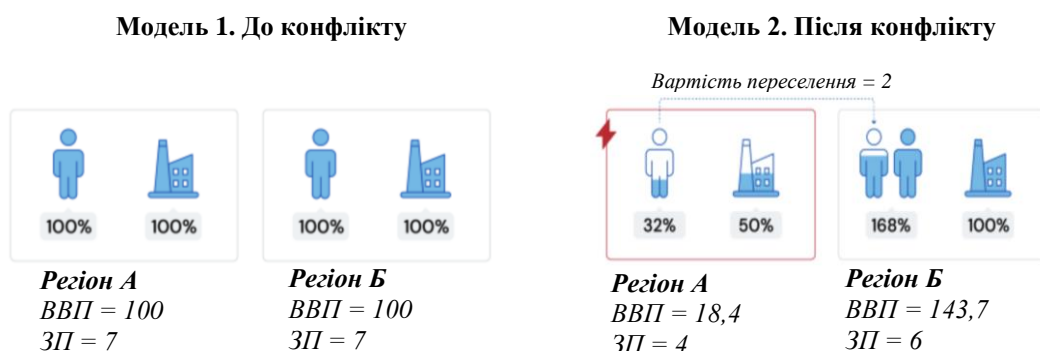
**Модель 1. До конфлікту**

100% 100%

*Регіон А*
*ВВП = 100*
*ЗП = 7*

100% 100%

*Регіон Б*
*ВВП = 100*
*ЗП = 7*

**Модель 2. Після конфлікту**

*Вартість переселення = 2*

32% 50%

*Регіон А*
*ВВП = 18,4*
*ЗП = 4*

168% 100%

*Регіон Б*
*ВВП = 143,7*
*ЗП = 6*